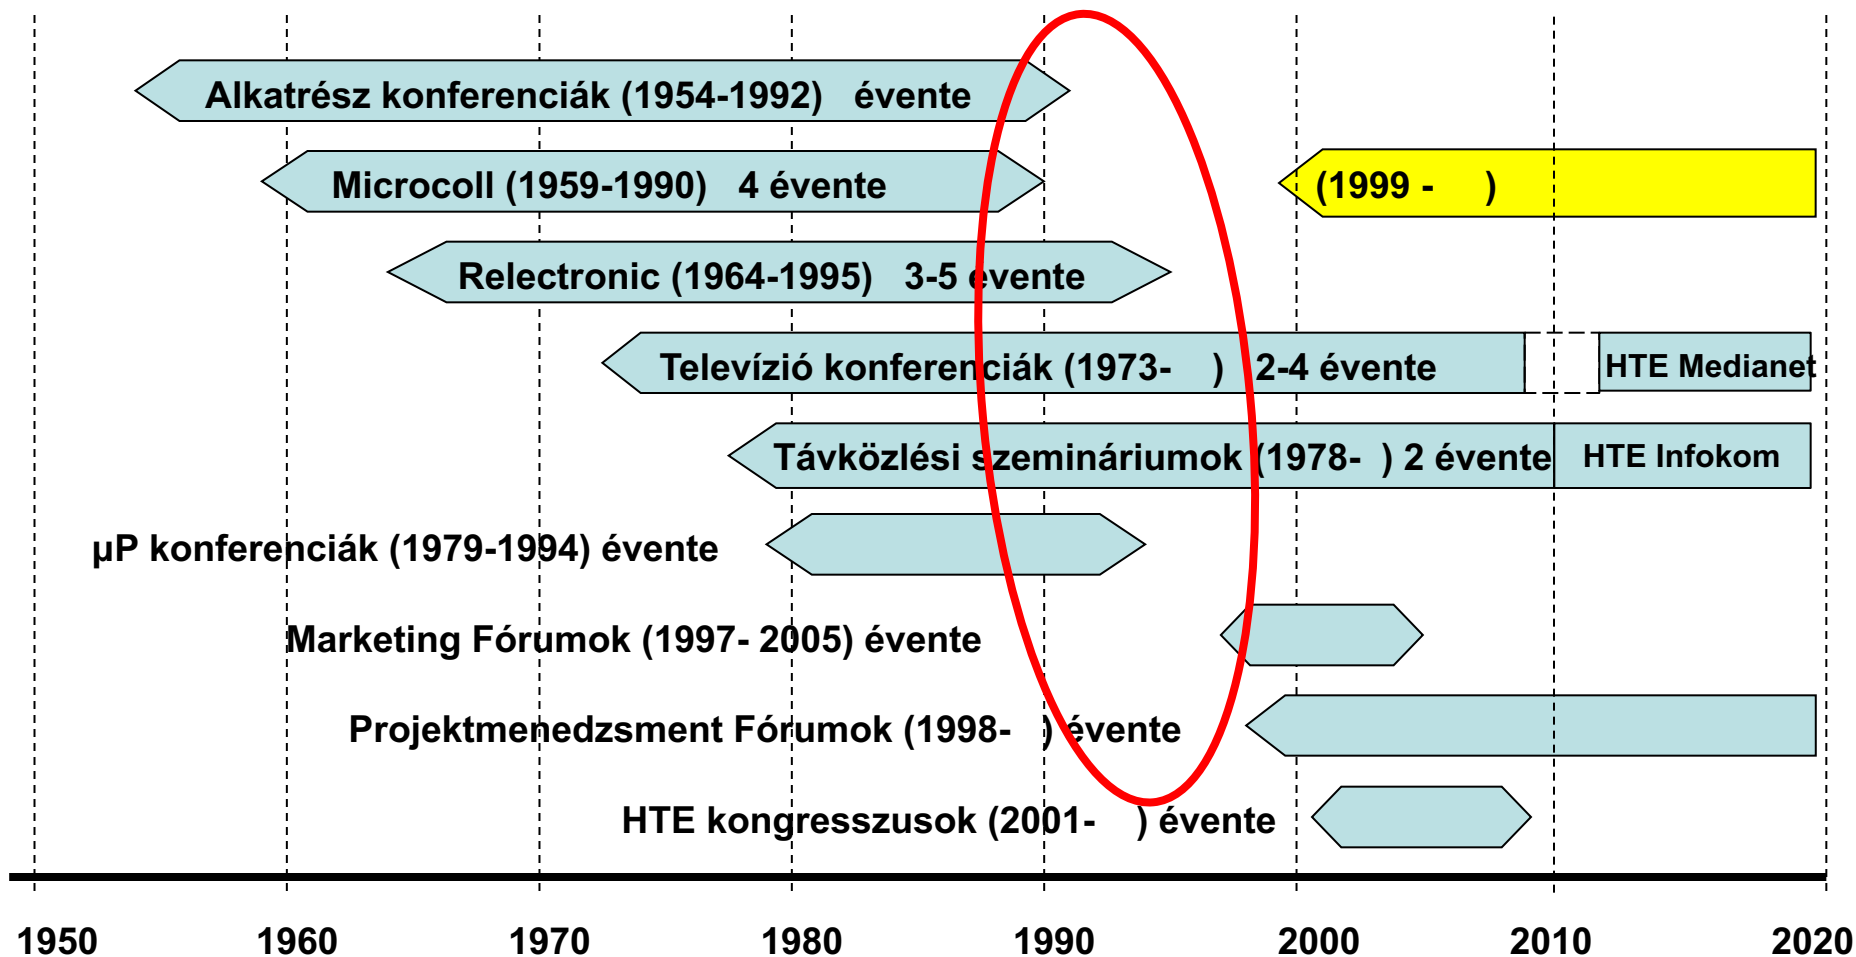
Alkatrész konferenciák (1954-1992) évente

Microcoll (1959-1990) 4 évente

(1999 - )

Relectronic (1964-1995) 3-5 évente

Televízió konferenciák (1973- ) 2-4 évente

HTE Medianet

Távközlési szemináriumok (1978- ) 2 évente

HTE Infokom

μP konferenciák (1979-1994) évente

Marketing Fórumok (1997- 2005) évente

Projektmenedzsment Fórumok (1998- ) évente

HTE kongresszusok (2001- ) évente

1950 1960 1970 1980 1990 2000 2010 2020